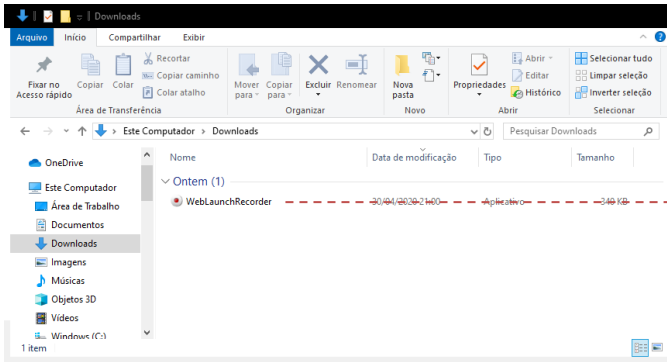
Downloads

Arquivo | Início | Compartilhar | Exibir

Fixar no Acesso rápido | Copiar | Colar | Recortar | Copiar caminho | Colar atalho
Área de Transferência

Mover para | Copiar para | Excluir | Renomear
Organizar

Nova pasta
Novo

Propriedades | Abrir | Editar | Histórico
Abrir

Selecionar tudo | Limpar seleção | Inverter seleção
Selecionar

Este Computador > Downloads

Pesquisar Downloads

OneDrive
Este Computador
Área de Trabalho
Documentos
Downloads
Imagens
Músicas
Objetos 3D
Vídeos
Windows (C:)

| Nome | Data de modificação | Tipo | Tamanho |
|---|---|---|---|
| Ontem (1) | | | |
| WebLaunchRecorder | 30/04/2020 21:00 | Aplicativo | 349 KB |

1 item